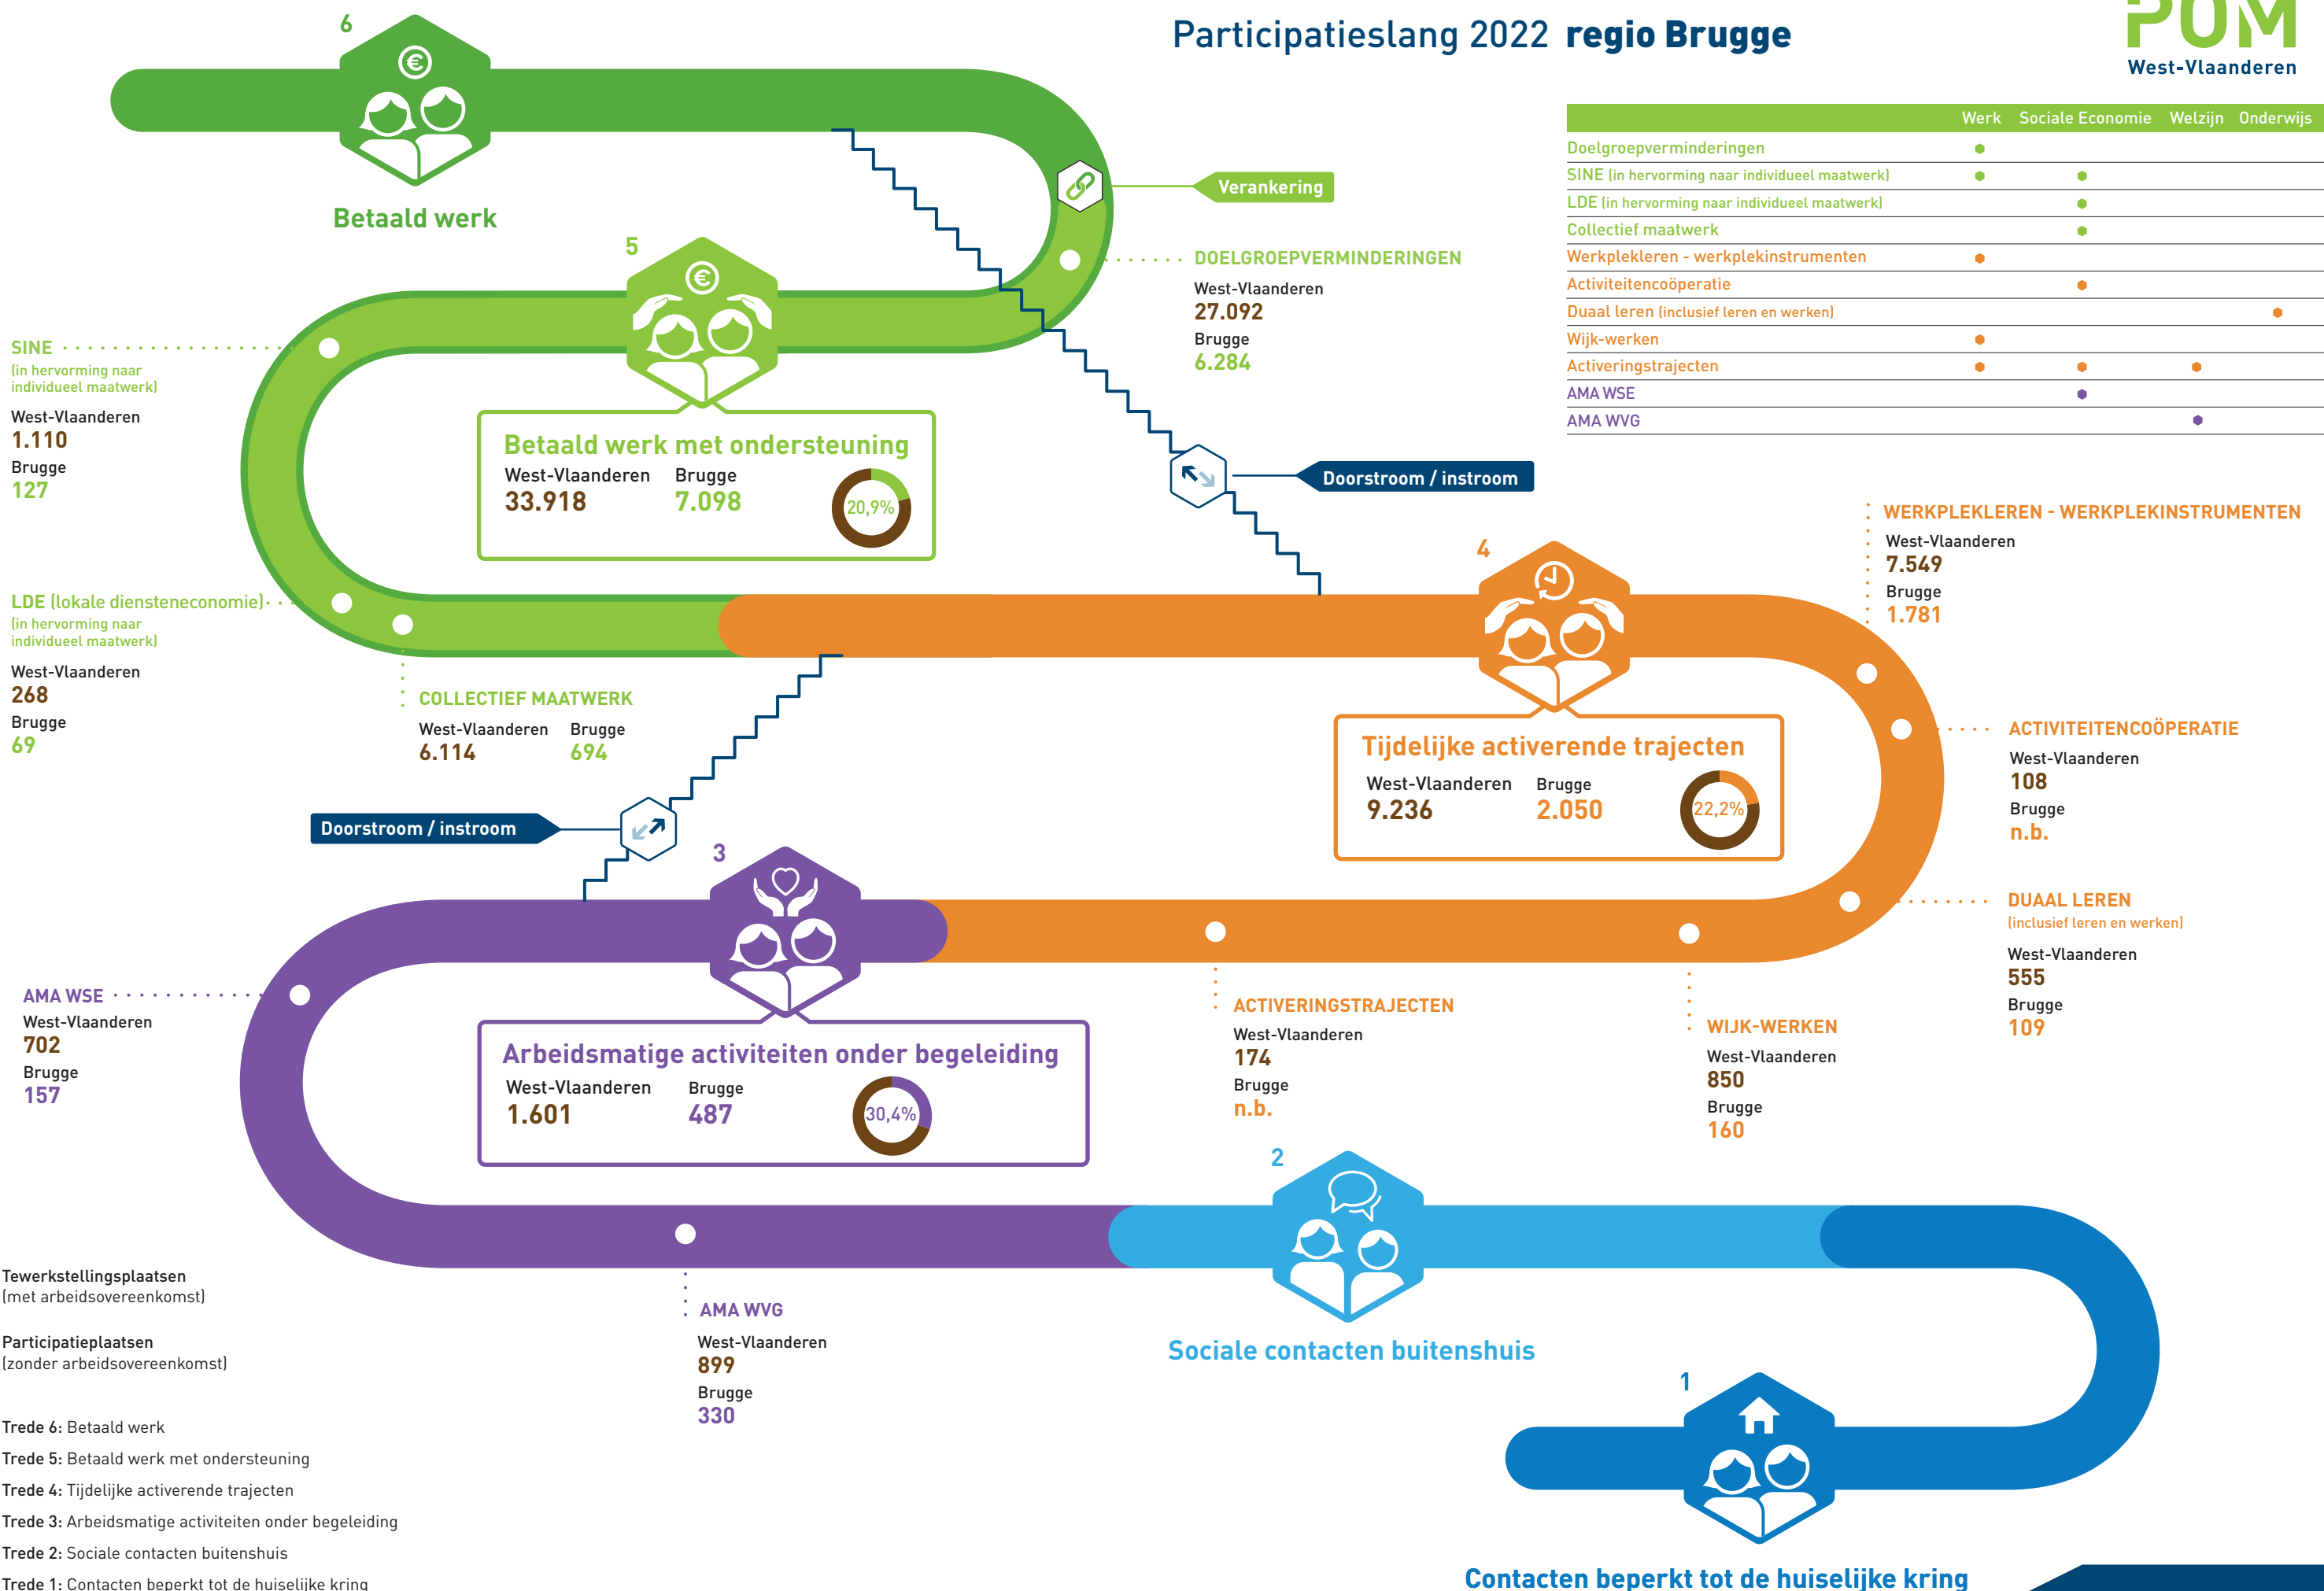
Participatieslang 2022 regio Brugge

POM West-Vlaanderen

| | Werk | Sociale Economie | Welzijn | Onderwijs |
|---|---|---|---|---|
| Doelgroepverminderingen | • | | | |
| SINE (in hervorming naar individueel maatwerk) | • | • | | |
| LDE (in hervorming naar individueel maatwerk) | | • | | |
| Collectief maatwerk | | • | | |
| Werkplekleren - werkplekinstrumenten | • | | | |
| Activiteitencoöperatie | | • | | |
| Duaal leren (inclusief leren en werken) | | | | • |
| Wijk-werken | • | | | |
| Activeringstrajecten | • | • | • | |
| AMA WSE | | • | | |
| AMA WVG | | | • | |

6
Betaald werk

Verankering

DOELGROEPVERMINDERINGEN
West-Vlaanderen
27.092
Brugge
6.284

5
Betaald werk met ondersteuning
West-Vlaanderen
33.918
Brugge
7.098
20,9%

SINE
(in hervorming naar individueel maatwerk)
West-Vlaanderen
1.110
Brugge
127

Doorstroom / instroom

WERKPLEKLEREN - WERKPLEKINSTRUMENTEN
West-Vlaanderen
7.549
Brugge
1.781

4
Tijdelijke activerende trajecten
West-Vlaanderen
9.236
Brugge
2.050
22,2%

LDE (lokale diensteneconomie)
(in hervorming naar individueel maatwerk)
West-Vlaanderen
268
Brugge
69

COLLECTIEF MAATWERK
West-Vlaanderen
6.114
Brugge
694

ACTIVITEITENCOÖPERATIE
West-Vlaanderen
108
Brugge
n.b.

Doorstroom / instroom

3
DUAAL LEREN
(inclusief leren en werken)
West-Vlaanderen
555
Brugge
109

AMA WSE
West-Vlaanderen
702
Brugge
157

Arbeidsmatige activiteiten onder begeleiding
West-Vlaanderen
1.601
Brugge
487
30,4%

ACTIVERINGSTRAJECTEN
West-Vlaanderen
174
Brugge
n.b.

WIJK-WERKEN
West-Vlaanderen
850
Brugge
160

2
Sociale contacten buitenshuis

Tewerkstellingsplaatsen
(met arbeidsovereenkomst)

Participatieplaatsen
(zonder arbeidsovereenkomst)

AMA WVG
West-Vlaanderen
899
Brugge
330

1
Contacten beperkt tot de huiselijke kring

Trede 6: Betaald werk
Trede 5: Betaald werk met ondersteuning
Trede 4: Tijdelijke activerende trajecten
Trede 3: Arbeidsmatige activiteiten onder begeleiding
Trede 2: Sociale contacten buitenshuis
Trede 1: Contacten beperkt tot de huiselijke kring